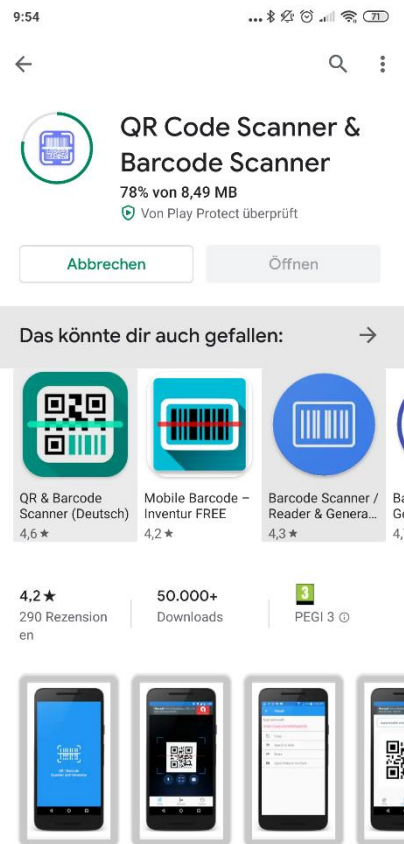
9:54

71

QR Code Scanner & Barcode Scanner

78% von 8,49 MB

Von Play Protect überprüft

Abbrechen

Öffnen

Das könnte dir auch gefallen:

QR & Barcode Scanner (Deutsch)

4,6 ★

Mobile Barcode – Inventur FREE

4,2 ★

Barcode Scanner / Reader & Genera...

4,3 ★

Ba Ge

4,

4,2 ★

290 Rezensionen

50.000+

Downloads

3

PEGI 3

QR - Barcode Scanner and Generator